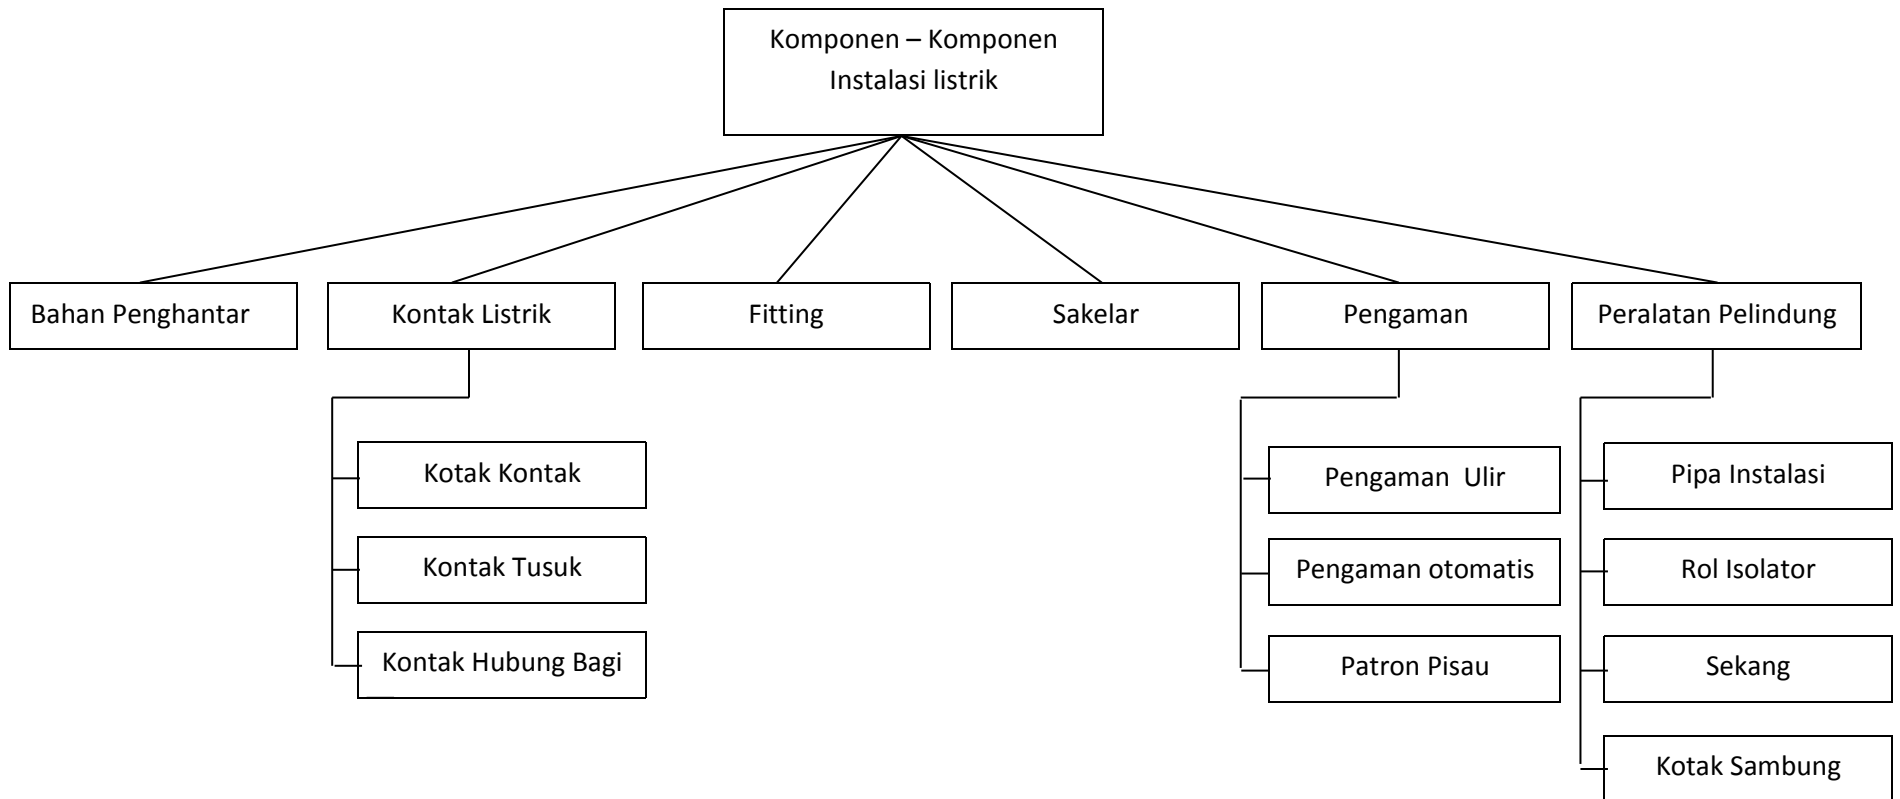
Komponen – Komponen Instalasi listrik

Bahan Penghantar

Kontak Listrik

Kotak Kontak

Kontak Tusuk

Kontak Hubung Bagi

Fitting

Sakelar

Pengaman

Pengaman Ulir

Pengaman otomatis

Patron Pisau

Peralatan Pelindung

Pipa Instalasi

Rol Isolator

Sekang

Kotak Sambung